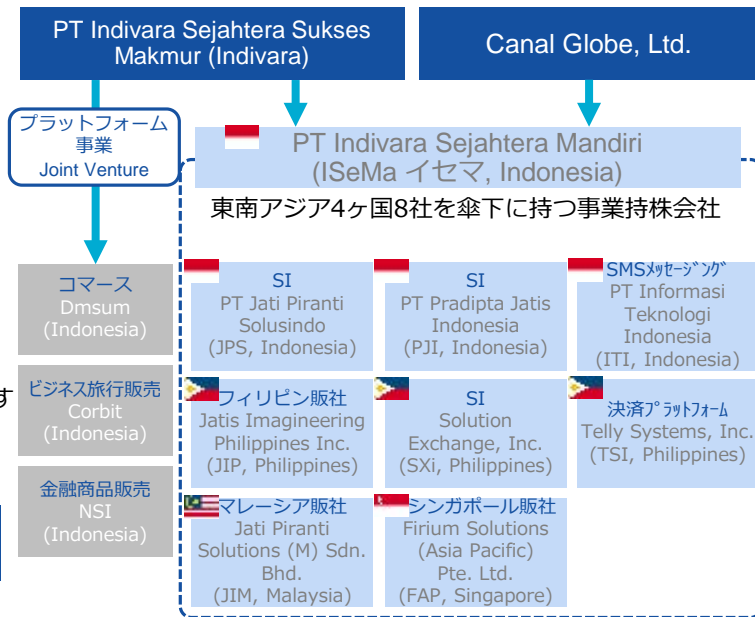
PT Indivara Sejahtera Sukses Makmur (Indivara)

Canal Globe, Ltd.

プラットフォーム事業
Joint Venture

PT Indivara Sejahtera Mandiri
(ISeMa イセマ, Indonesia)

東南アジア4ヶ国8社を傘下に持つ事業持株会社

コマース
Dmsum
(Indonesia)

ビジネス旅行販売
Corbit
(Indonesia)

金融商品販売
NSI
(Indonesia)

す

SI
PT Jati Piranti Solusindo
(JPS, Indonesia)

SI
PT Pradipta Jatis Indonesia
(PJI, Indonesia)

SMSﾒｯｾｰｼﾞﾝｸﾞ
PT Informasi Teknologi Indonesia
(ITI, Indonesia)

フィリピン販社
Jatis Imagineering Philippines Inc.
(JIP, Philippines)

SI
Solution Exchange, Inc.
(SXi, Philippines)

決済ﾌﾟﾗｯﾄﾌｫｰﾑ
Telly Systems, Inc.
(TSI, Philippines)

マレーシア販社
Jati Piranti Solutions (M) Sdn. Bhd.
(JIM, Malaysia)

シンガポール販社
Firium Solutions (Asia Pacific) Pte. Ltd.
(FAP, Singapore)